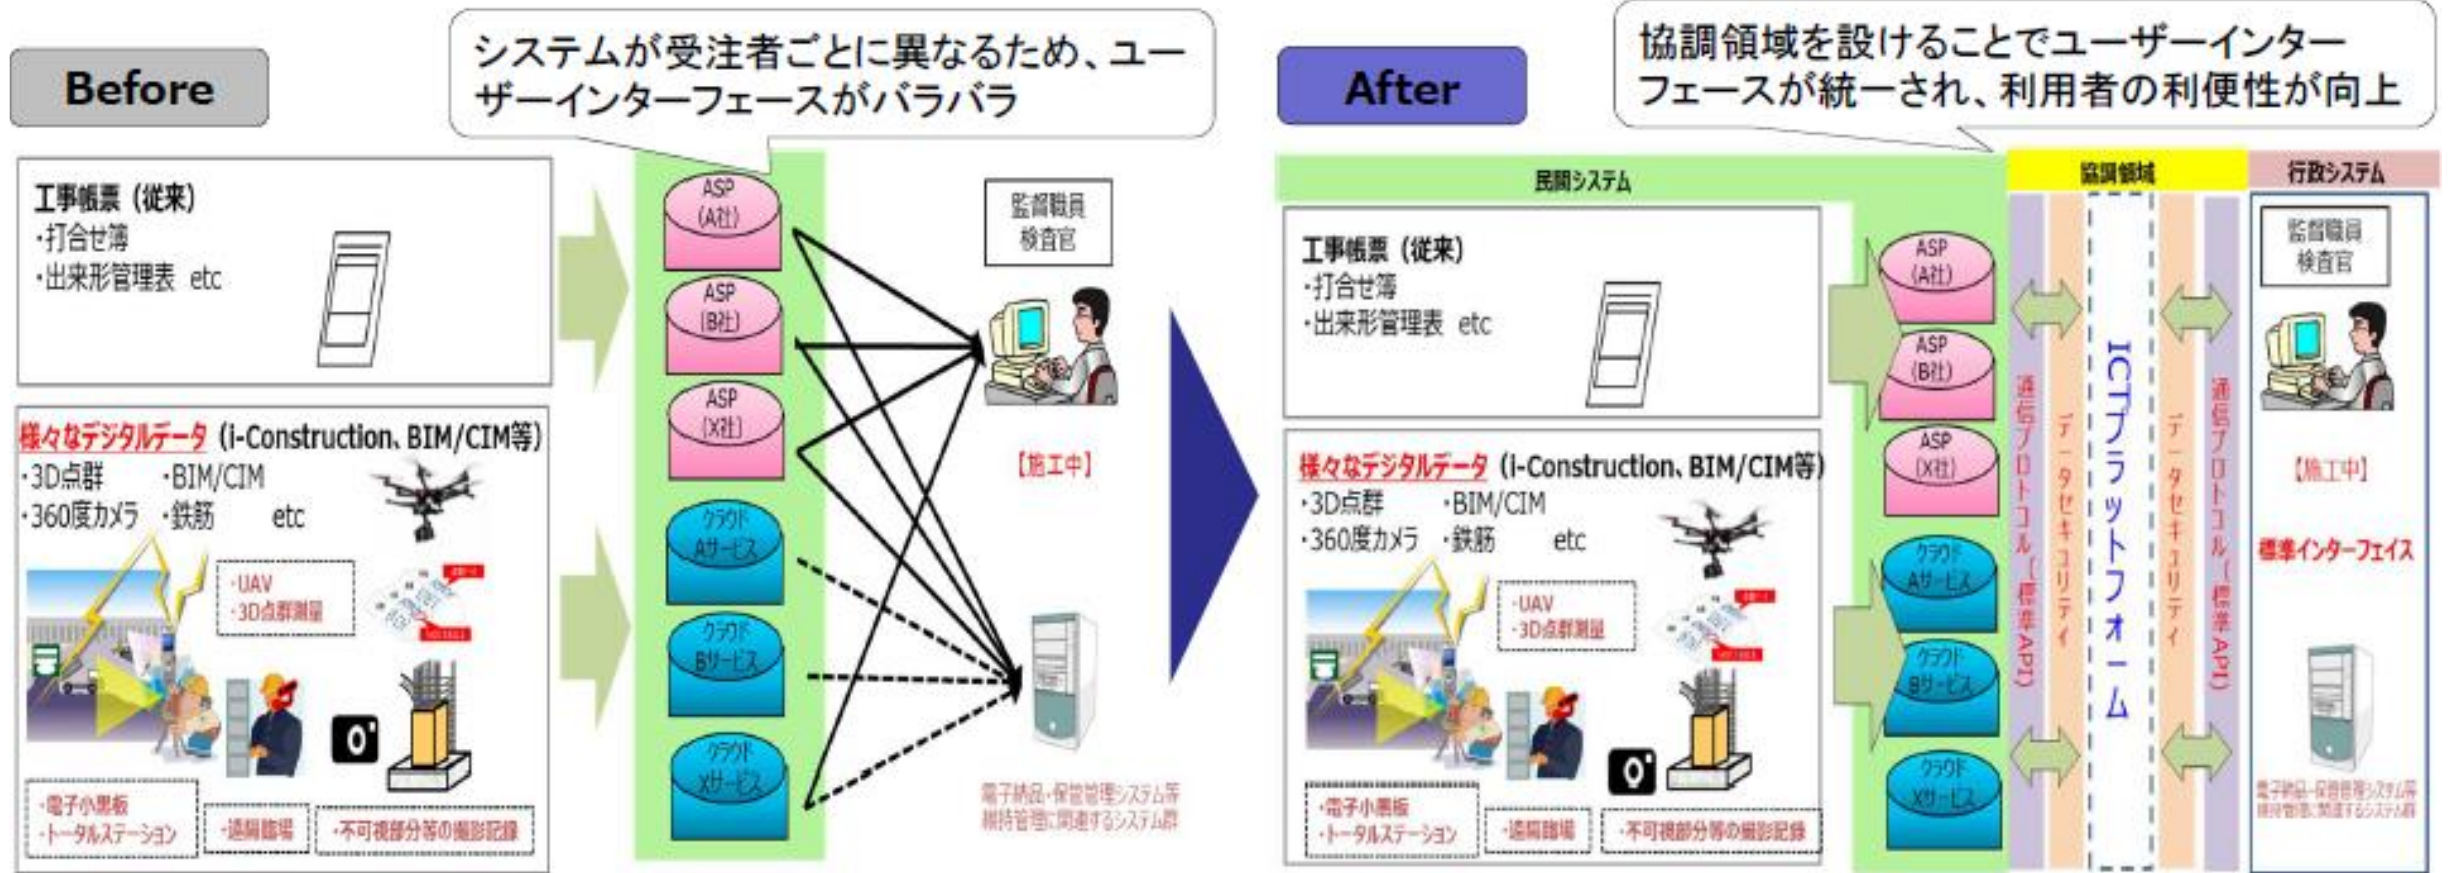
Before

システムが受注者ごとに異なるため、ユーザーインターフェースがバラバラ

工事帳票（従来）
・打合せ簿
・出来形管理表 etc

様々なデジタルデータ（i-Construction、BIM/CIM等）
・3D点群 ・BIM/CIM
・360度カメラ ・鉄筋 etc

・UAV
・3D点群測量

・電子小黒板
・トータルステーション

・遠隔臨場

・不可視部分等の撮影記録

ASP（A社）
ASP（B社）
ASP（X社）
クラウドAサービス
クラウドBサービス
クラウドXサービス

監督職員
検査官

【施工中】

電子納品・保管管理システム等
維持管理に関連するシステム群

After

協調領域を設けることでユーザーインターフェースが統一され、利用者の利便性が向上

民間システム

協調領域

行政システム

工事帳票（従来）
・打合せ簿
・出来形管理表 etc

様々なデジタルデータ（i-Construction、BIM/CIM等）
・3D点群 ・BIM/CIM
・360度カメラ ・鉄筋 etc

・UAV
・3D点群測量

・電子小黒板
・トータルステーション

・遠隔臨場

・不可視部分等の撮影記録

ASP（A社）
ASP（B社）
ASP（X社）
クラウドAサービス
クラウドBサービス
クラウドXサービス

通信プロトコル（標準API）
データセキュリティ
ICTプラットフォーム
データセキュリティ
通信プロトコル（標準API）

監督職員
検査官

【施工中】

標準インターフェイス

電子納品・保管管理システム等
維持管理に関連するシステム群